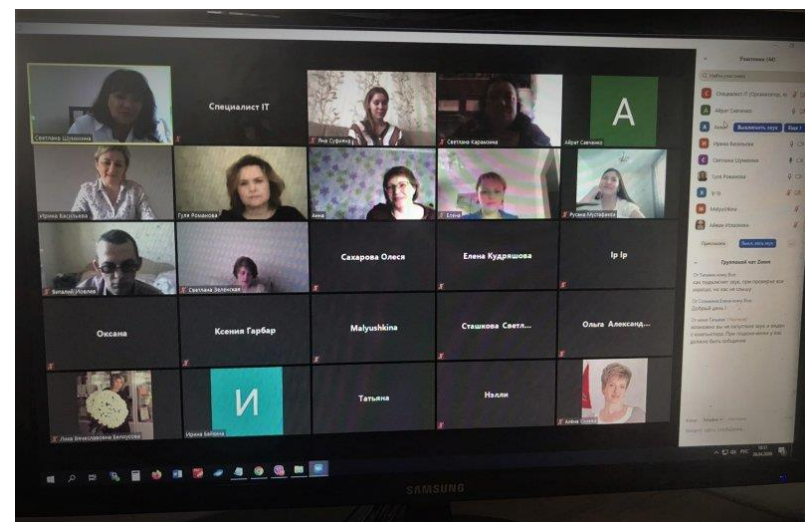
Специалист IT

A

Светлана Шуманова

Яна Суфиева

Светлана Карасева

Айрат Саченко

Ирина Васильева

Гуля Романова

Анна

Елена

Русина Мустафаева

Виталий Усолев

Светлана Зеленская

Сахарова Олеся

Елена Кудряшова

Ip Ip

Оксана

Ксения Гарбар

Malyushkina

Сташкова Светл...

Ольга Александ...

И

Татьяна

Нелли

Лина Вячеславовна Белоусова

Ирина Белова

Алёна

Участники (40)

Специалист IT (Организатор, я)

Айрат Саченко

Анна

Выключить звук

Ещё

Ирина Васильева

Светлана Шуманова

Гуля Романова

Ip Ip

Malyushkina

Айвик Юлдашева

Пригласить

Выкл. звук всех

Групповой чат Zoom

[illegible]

SAMSUNG